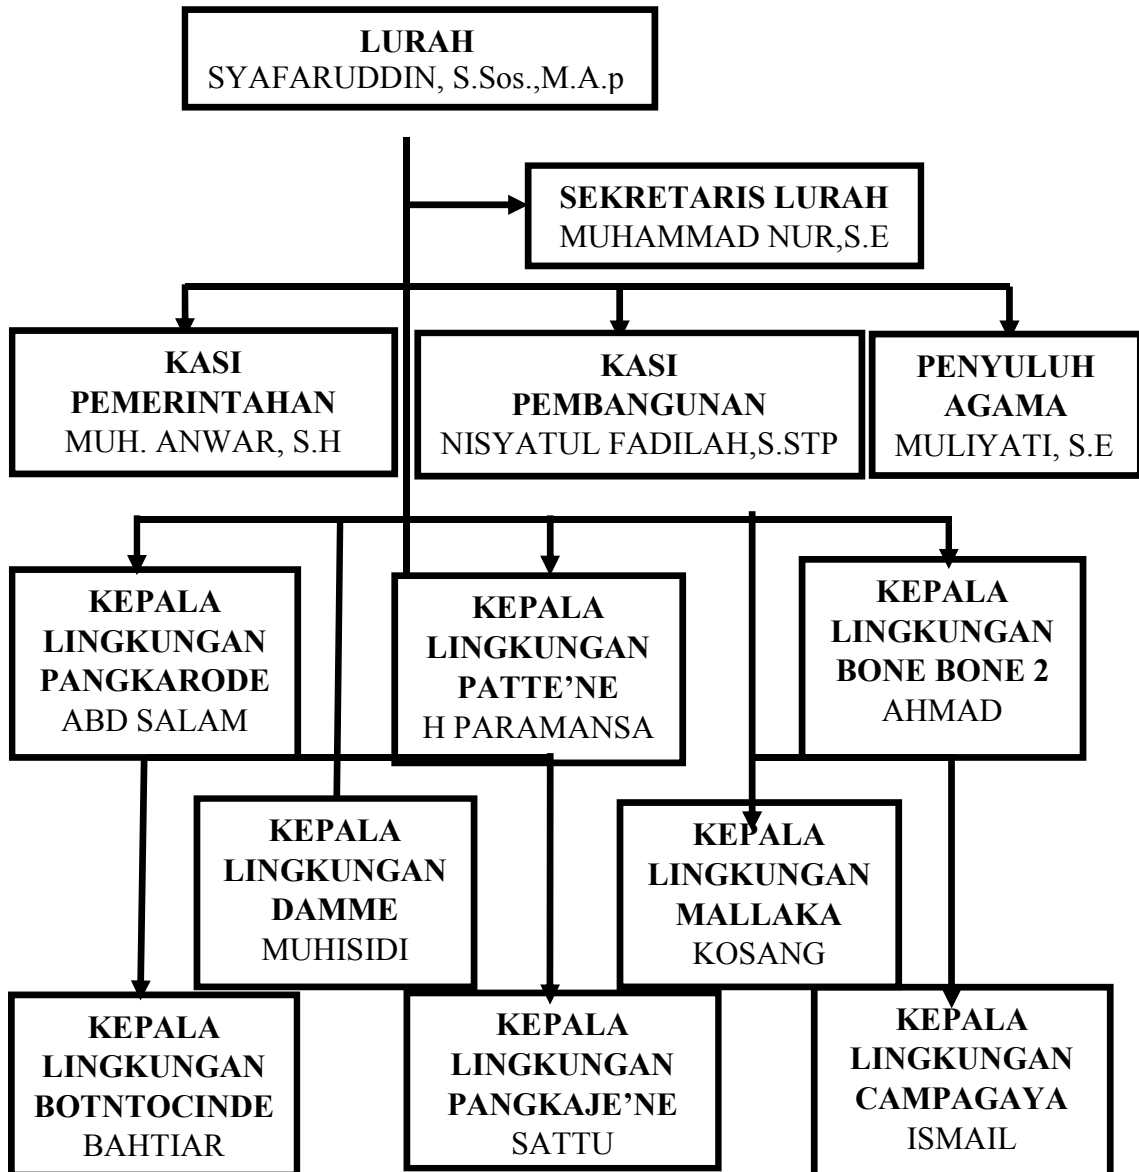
LURAH
SYAFARUDDIN, S.Sos.,M.A.p

SEKRETARIS LURAH
MUHAMMAD NUR,S.E

KASI
PEMERINTAHAN
MUH. ANWAR, S.H

KASI
PEMBANGUNAN
NISYATUL FADILAH,S.STP

PENYULUH
AGAMA
MULIYATI, S.E

KEPALA
LINGKUNGAN
PANGKARODE
ABD SALAM

KEPALA
LINGKUNGAN
PATTE'NE
H PARAMANSA

KEPALA
LINGKUNGAN
BONE BONE 2
AHMAD

KEPALA
LINGKUNGAN
DAMME
MUHISIDI

KEPALA
LINGKUNGAN
MALLAKA
KOSANG

KEPALA
LINGKUNGAN
BOTNTOCINDE
BAHTIAR

KEPALA
LINGKUNGAN
PANGKAJE'NE
SATTU

KEPALA
LINGKUNGAN
CAMPAGAYA
ISMAIL